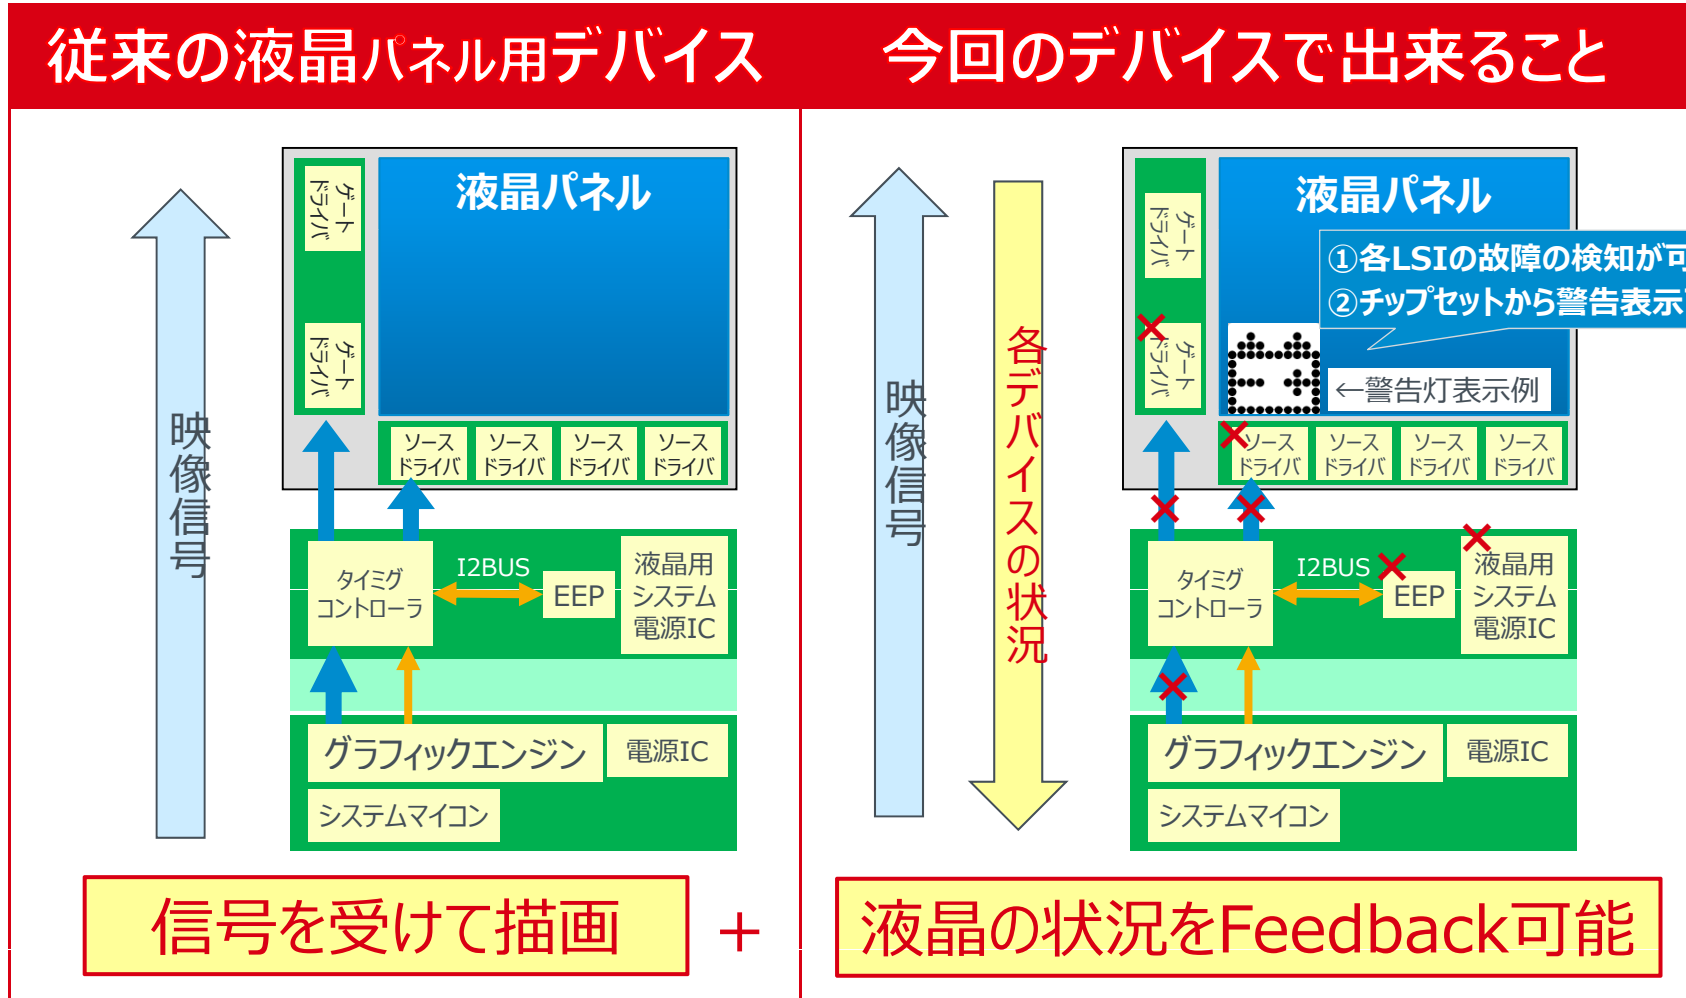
従来の液晶パネル用デバイス

今回のデバイスで出来ること

映像信号

液晶パネル

ゲートドライバ

ゲートドライバ

ソースドライバ

ソースドライバ

ソースドライバ

ソースドライバ

タイミグコントローラ

I2BUS

EEP

液晶用システム電源IC

グラフィックエンジン

電源IC

システムマイコン

信号を受けて描画

+

映像信号

各デバイスの状況

液晶パネル

①各LSIの故障の検知が可

②チップセットから警告表示

←警告灯表示例

ゲートドライバ

ゲートドライバ

ソースドライバ

ソースドライバ

ソースドライバ

ソースドライバ

タイミグコントローラ

I2BUS

EEP

液晶用システム電源IC

グラフィックエンジン

電源IC

システムマイコン

液晶の状況をFeedback可能